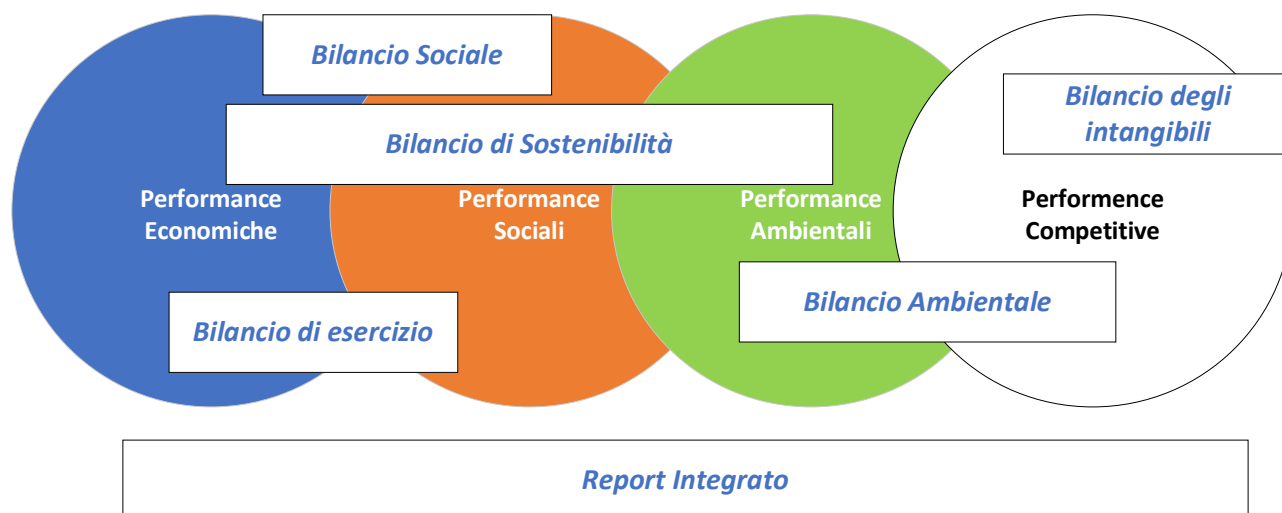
Bilancio Sociale

Bilancio di Sostenibilità

Bilancio degli intangibili

Performance Economiche

Performance Sociali

Performance Ambientali

Performence Competitive

Bilancio di esercizio

Bilancio Ambientale

Report Integrato